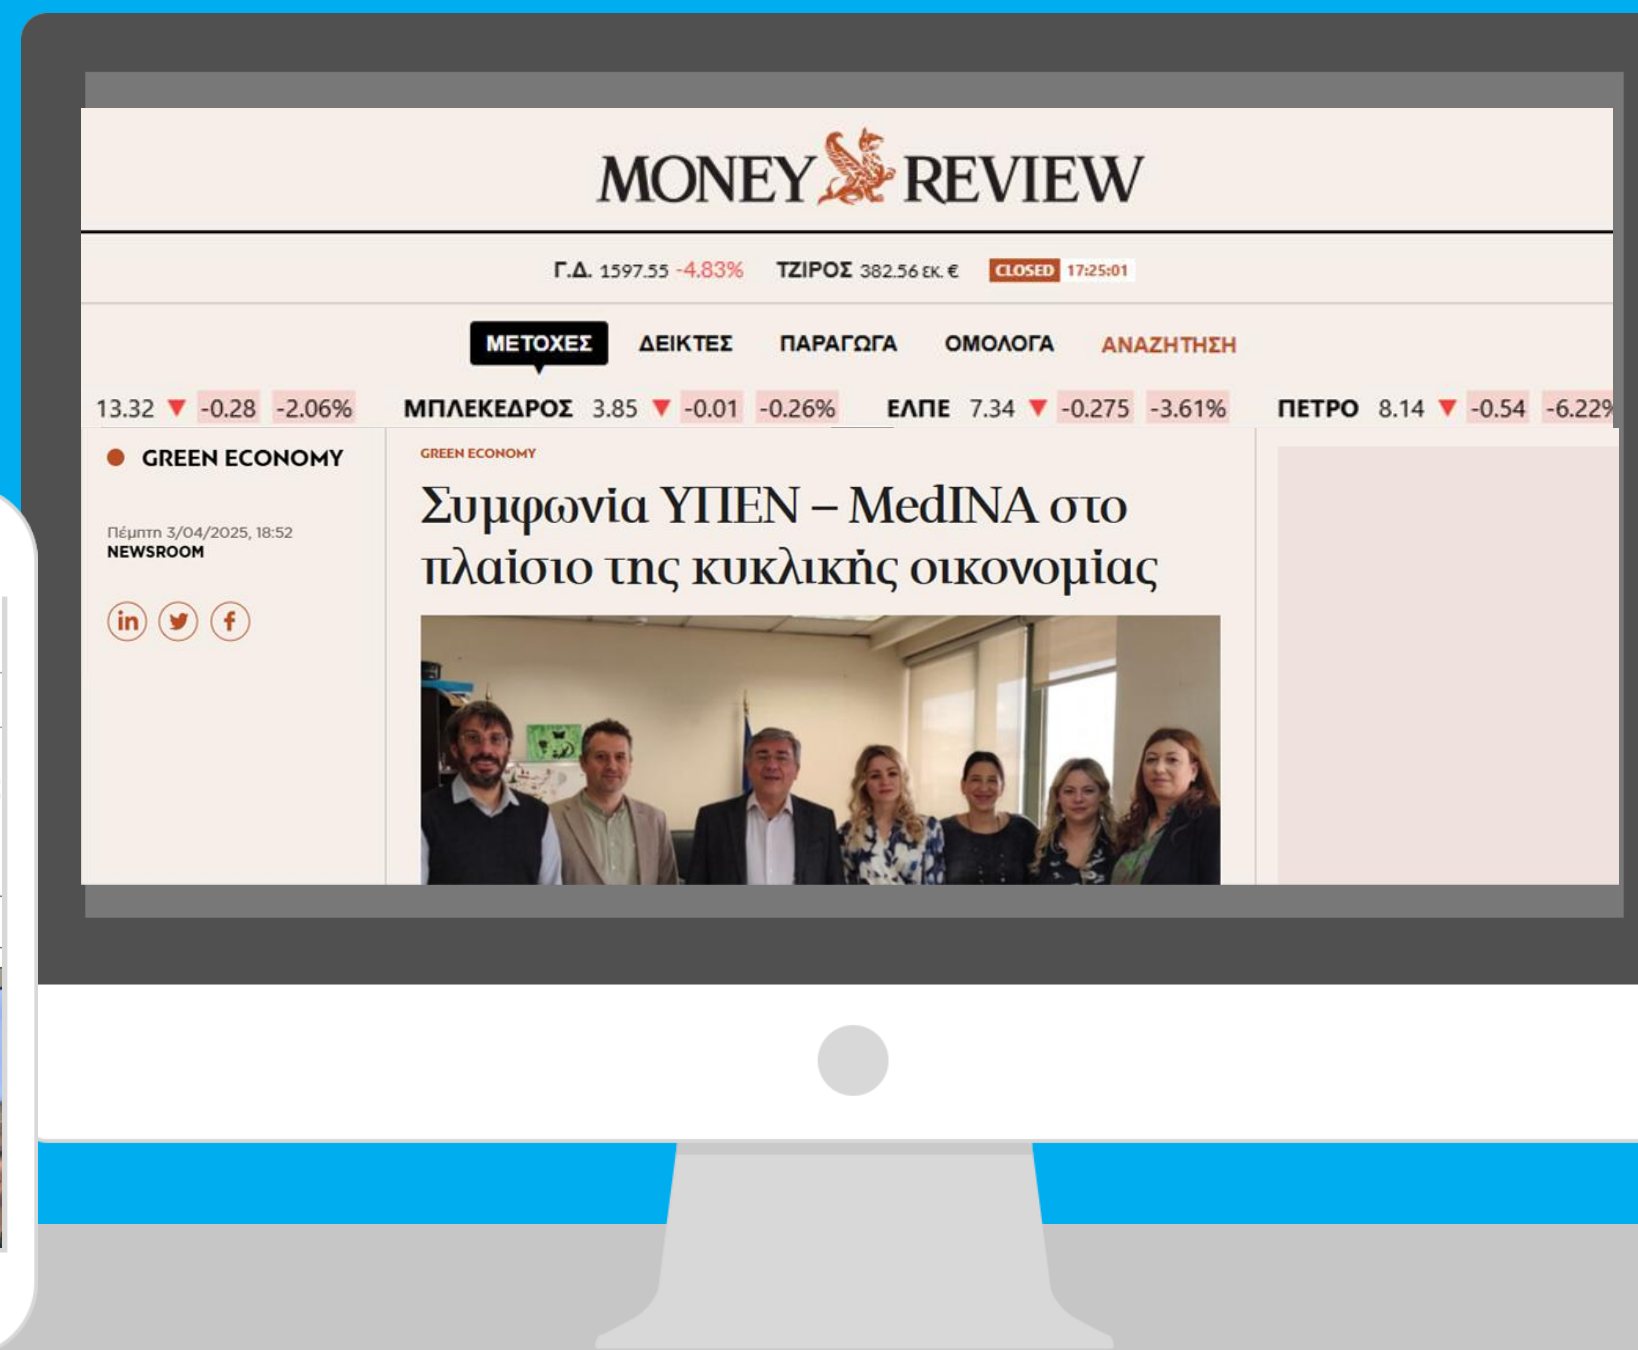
MONEY REVIEW

Γ.Δ. 1597.55 -4.83% ΤΖΙΡΟΣ 382.56 ΕΚ. € CLOSED 17:25:01

ΜΕΤΟΧΕΣ ΔΕΙΚΤΕΣ ΠΑΡΑΓΩΓΑ ΟΜΟΛΟΓΑ ΑΝΑΖΗΤΗΣΗ

13.32 -0.28 -2.06% ΜΠΛΕΚΕΔΡΟΣ 3.85 -0.01 -0.26% ΕΛΠΕ 7.34 -0.275 -3.61% ΠΕΤΡΟ 8.14 -0.54 -6.22%

GREEN ECONOMY

Πέμπτη 3/04/2025, 18:52
NEWSROOM

GREEN ECONOMY

Συμφωνία ΥΠΕΝ – MedINA στο πλαίσιο της κυκλικής οικονομίας